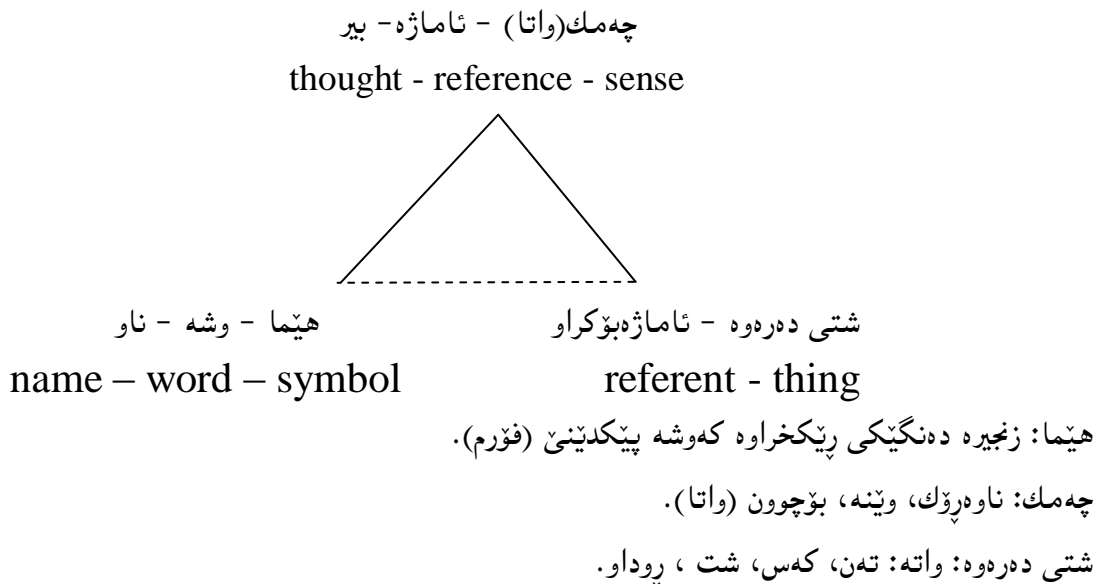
چەمك(واتا) - ئاماژە- بیر
thought - reference - sense

هێما - وشە - ناو
شتی دەرەوە - ئاماژەبۆکراو

name – word – symbol
referent - thing

هێما: زنجیرە دەنگێکی ڕێکخراوە کەوشە پێکدێنێ (فۆرم).

چەمك: ناوەڕۆك، وێنە، بۆچوون (واتا).

شتی دەرەوە: واتە: تەن، کەس، شت ، ڕوداو.